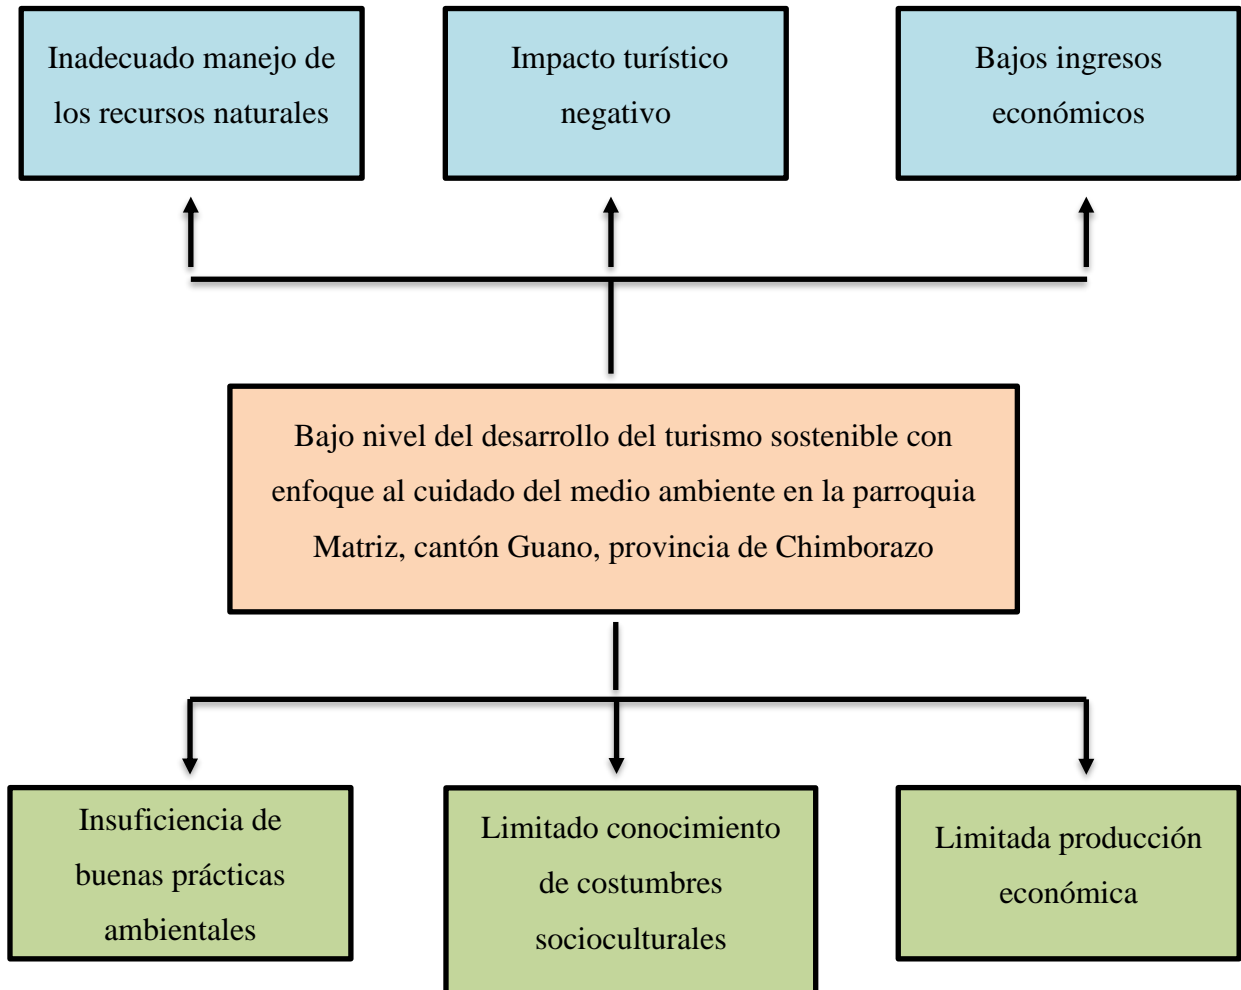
Inadecuado manejo de los recursos naturales

Impacto turístico negativo

Bajos ingresos económicos

Bajo nivel del desarrollo del turismo sostenible con enfoque al cuidado del medio ambiente en la parroquia Matriz, cantón Guano, provincia de Chimborazo

Insuficiencia de buenas prácticas ambientales

Limitado conocimiento de costumbres socioculturales

Limitada producción económica